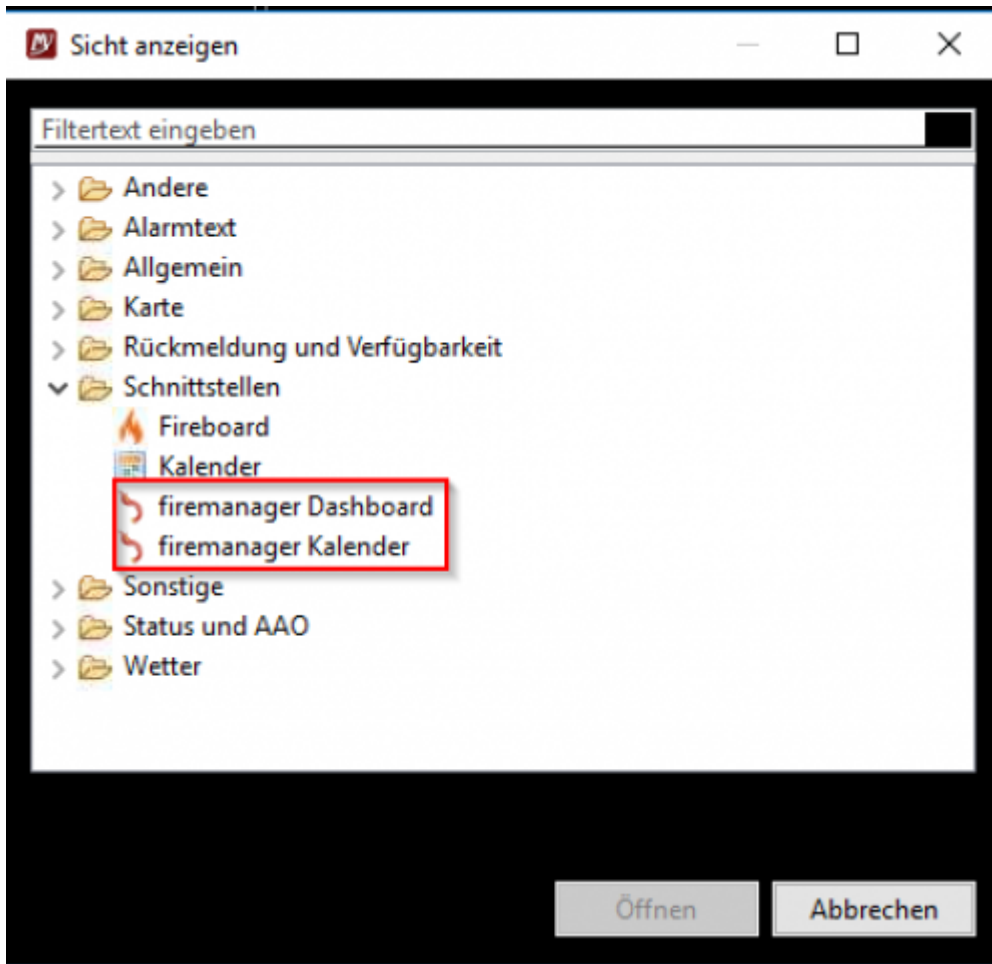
Sicht anzeigen

Filtertext eingeben

Andere
Alarmtext
Allgemein
Karte
Rückmeldung und Verfügbarkeit
Schnittstellen
Fireboard
Kalender
firemanager Dashboard
firemanager Kalender
Sonstige
Status und AAO
Wetter

Öffnen
Abbrechen